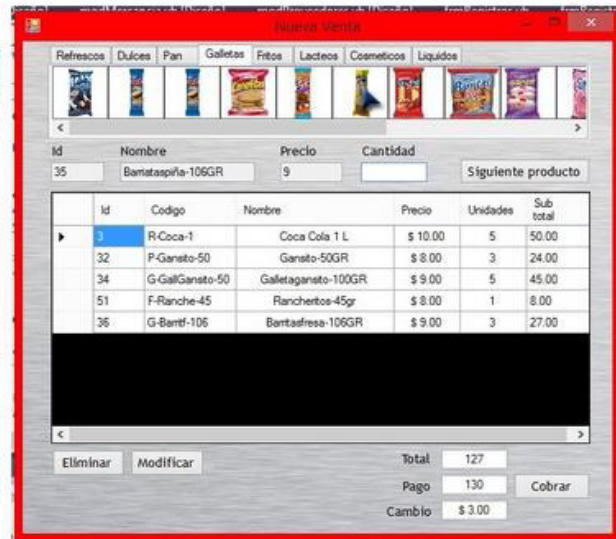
Nueva Venta

Refrescos | Dulces | Pan | Galletas | Fritos | Lacteos | Cosmeticos | Liquidos

Id: 35
Nombre: Barritaspiña-106GR
Precio: 9
Cantidad:

Siguiente producto

| | Id | Codigo | Nombre | Precio | Unidades | Sub total |
|---|---|---|---|---|---|---|
| ▸ | 3 | R-Coca-1 | Coca Cola 1 L | $ 10.00 | 5 | 50.00 |
| | 32 | P-Gansito-50 | Gansito-50GR | $ 8.00 | 3 | 24.00 |
| | 34 | G-GallGansito-50 | Galletagansito-100GR | $ 9.00 | 5 | 45.00 |
| | 51 | F-Ranche-45 | Rancheritos-45gr | $ 8.00 | 1 | 8.00 |
| | 36 | G-Barrif-106 | Barritasfresa-106GR | $ 9.00 | 3 | 27.00 |

Eliminar | Modificar

Total: 127
Pago: 130
Cobrar
Cambio: $ 3.00